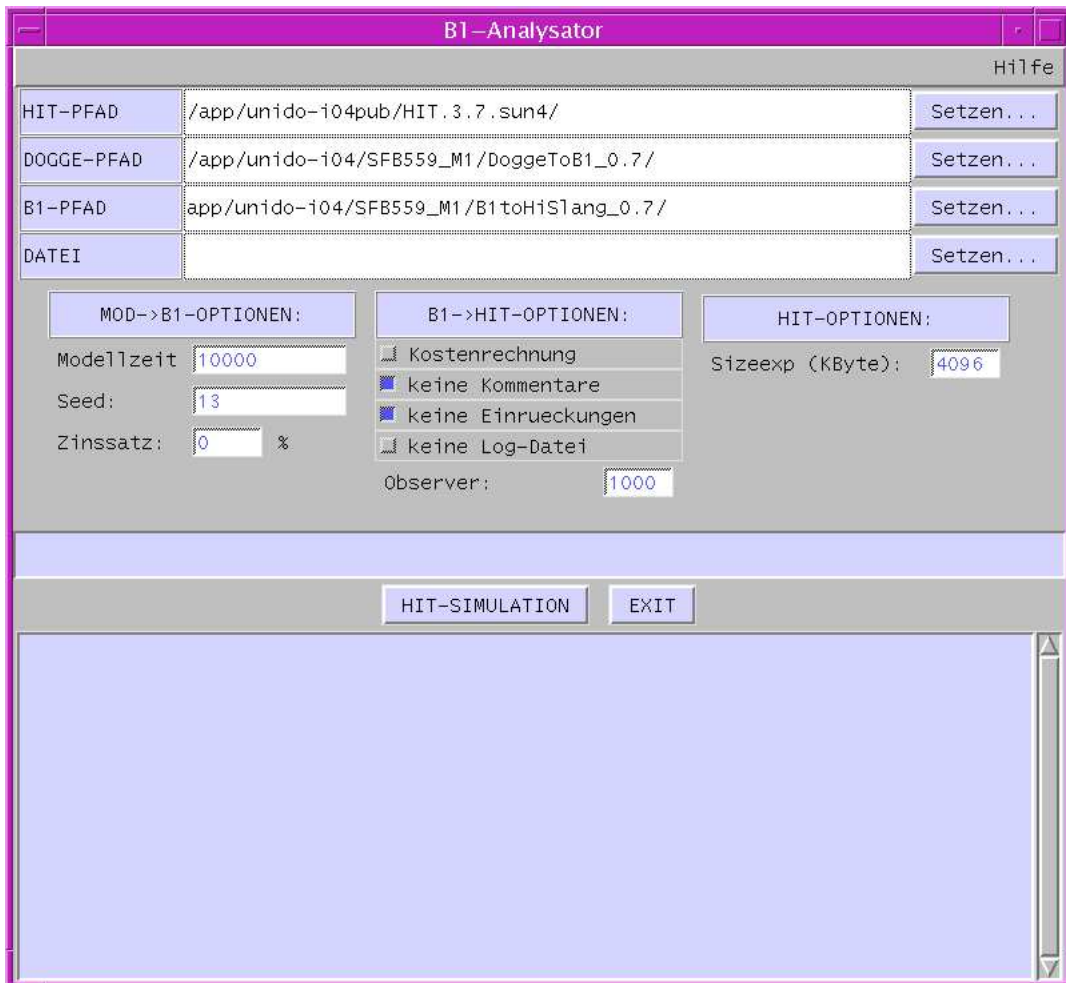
B1–Analysator

Hilfe

HIT-PFAD /app/unido-i04pub/HIT.3.7.sun4/ Setzen...

DOGGE-PFAD /app/unido-i04/SFB559_M1/DoggeToB1_0.7/ Setzen...

B1-PFAD app/unido-i04/SFB559_M1/B1toHiSlang_0.7/ Setzen...

DATEI Setzen...

MOD->B1-OPTIONEN:

Modellzeit 10000

Seed: 13

Zinssatz: 0 %

B1->HIT-OPTIONEN:

Kostenrechnung

keine Kommentare

keine Einrueckungen

keine Log-Datei

Observer: 1000

HIT-OPTIONEN:

Sizeexp (KByte): 4096

HIT-SIMULATION EXIT